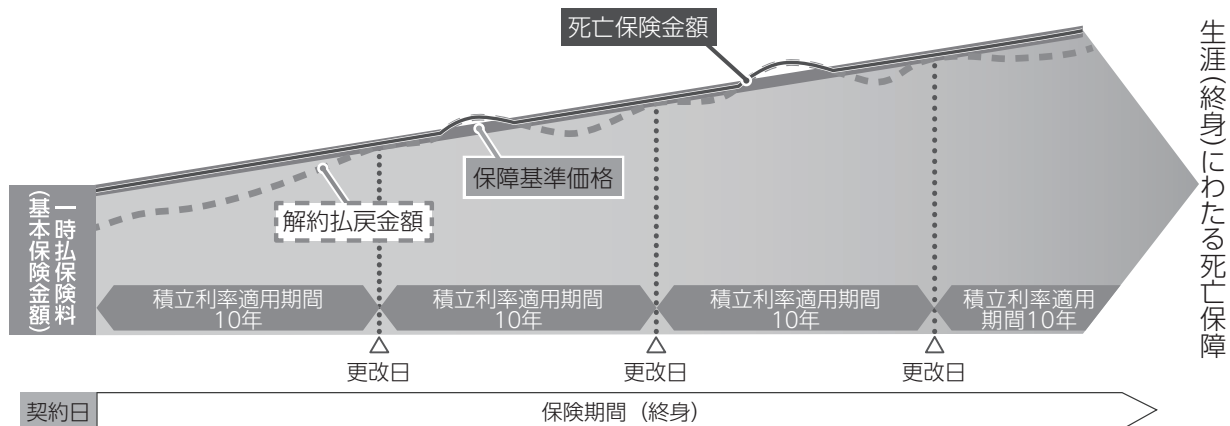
死亡保険金額

生涯(終身)にわたる死亡保障

保障基準価格

一時払保険料(基本保険金額)

解約払戻金額

積立利率適用期間10年

積立利率適用期間10年

積立利率適用期間10年

積立利率適用期間10年

更改日

更改日

更改日

契約日

保険期間(終身)